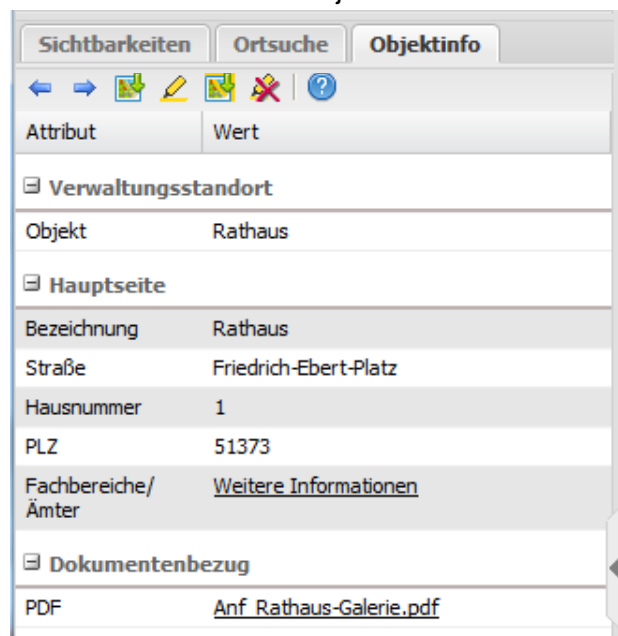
Sichtbarkeiten | Ortsuche | Objektinfo

| Attribut | Wert |
|---|---|
| ⊟ Verwaltungsstandort | |
| Objekt | Rathaus |
| ⊟ Hauptseite | |
| Bezeichnung | Rathaus |
| Straße | Friedrich-Ebert-Platz |
| Hausnummer | 1 |
| PLZ | 51373 |
| Fachbereiche/ Ämter | Weitere Informationen |
| ⊟ Dokumentenbezug | |
| PDF | Anf_Rathaus-Galerie.pdf |